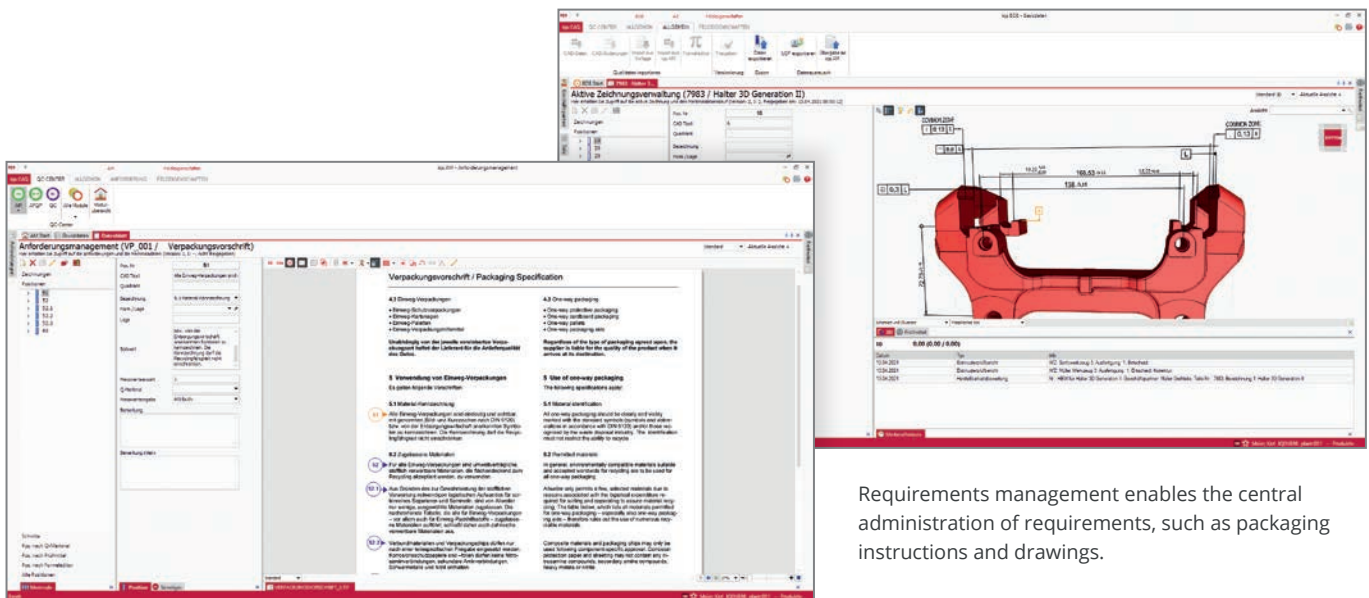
Aktive Zeichnungsverwaltung (7983 / Halter 3D Generation II)

Anforderungsmanagement (VP_001 / Verpackungsvorschrift)

Verpackungsvorschrift / Packaging Specification

4.3 Einweg-Verpackungen

4.3 One-way packaging

5 Verwendung von Einweg-Verpackungen

5 Use of one-way packaging

5.1 Material-Kennzeichnung

5.1 Material identification

5.2 Zugelassene Materialien

5.2 Permitted materials

Requirements management enables the central administration of requirements, such as packaging instructions and drawings.